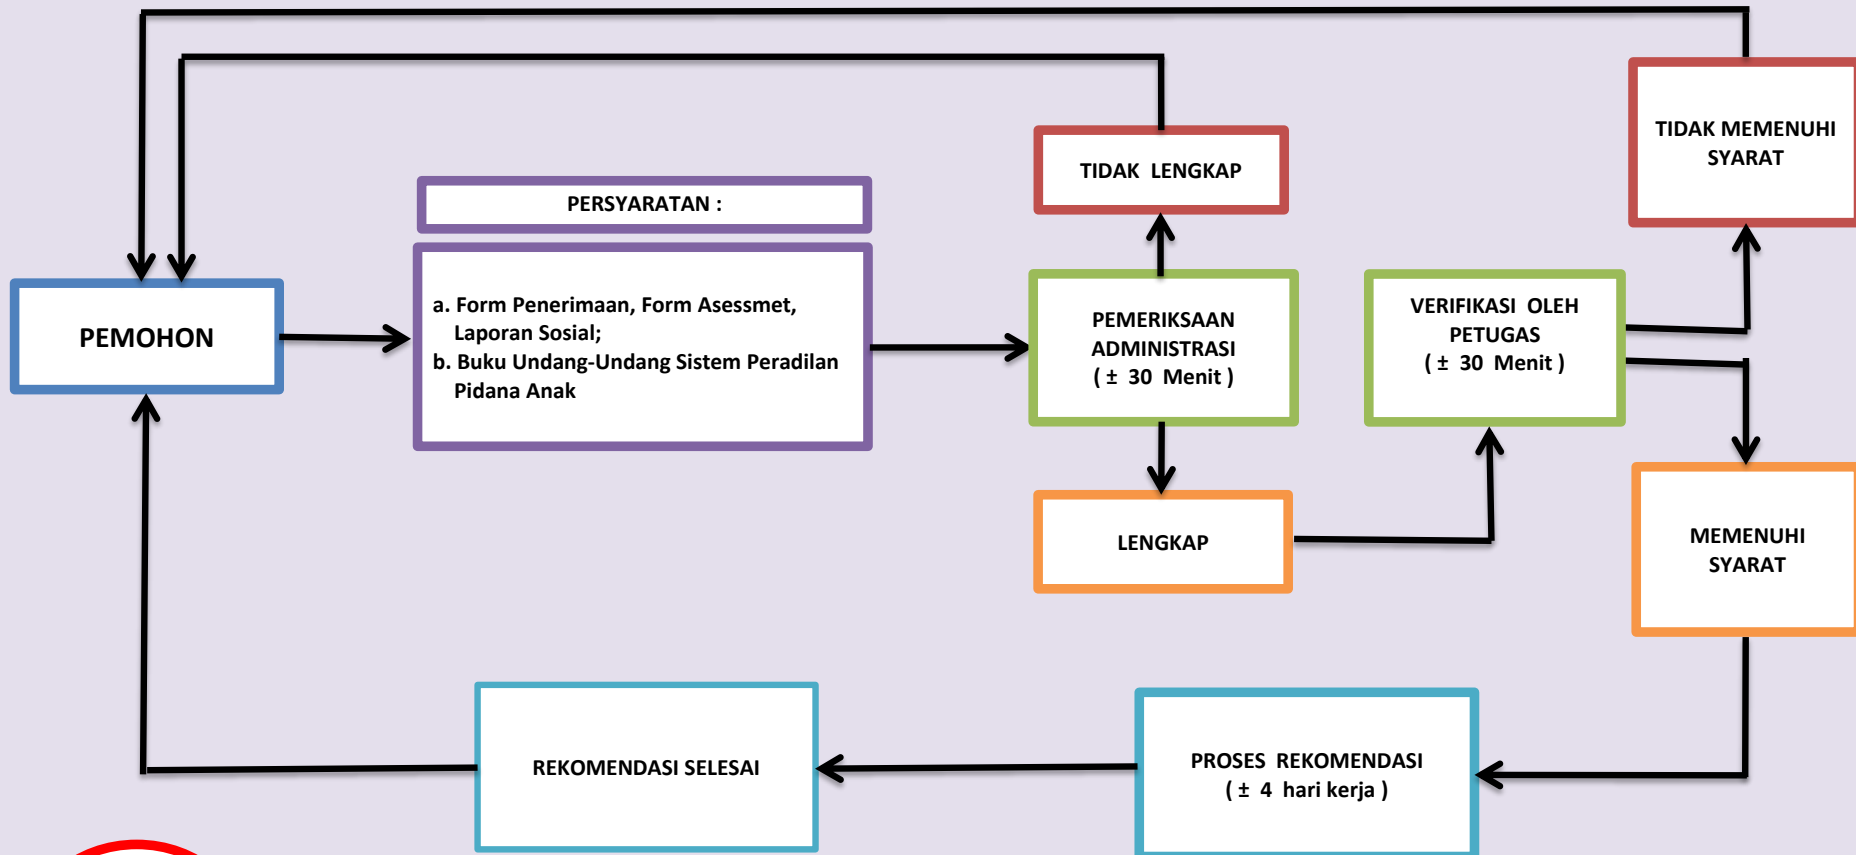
PEMOHON

PERSYARATAN :

a. Form Penerimaan, Form Asessmet, Laporan Sosial;
b. Buku Undang-Undang Sistem Peradilan Pidana Anak

TIDAK LENGKAP

PEMERIKSAAN ADMINISTRASI ( ± 30 Menit )

LENGKAP

VERIFIKASI OLEH PETUGAS ( ± 30 Menit )

TIDAK MEMENUHI SYARAT

MEMENUHI SYARAT

PROSES REKOMENDASI ( ± 4 hari kerja )

REKOMENDASI SELESAI